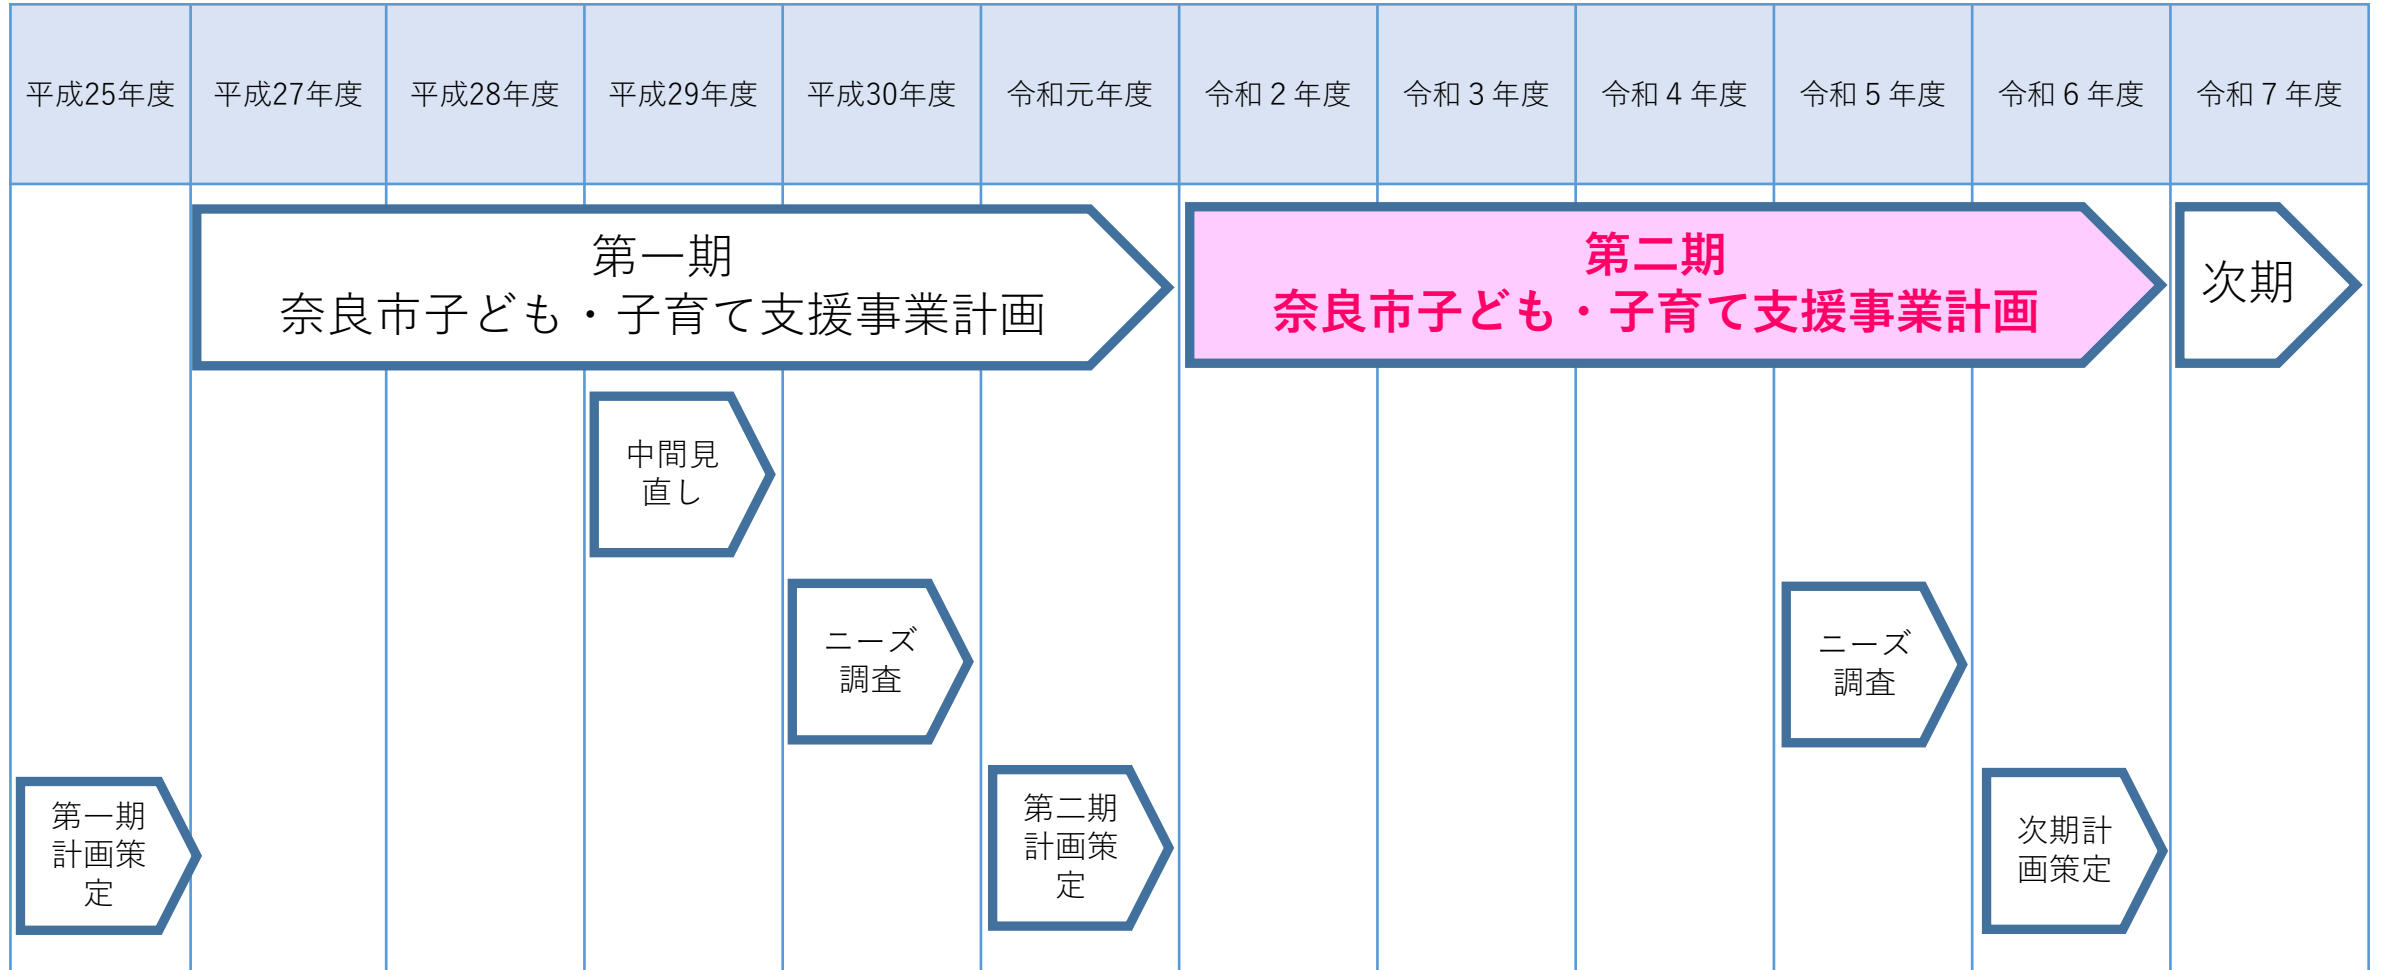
| 平成25年度 | 平成27年度 | 平成28年度 | 平成29年度 | 平成30年度 | 令和元年度 | 令和２年度 | 令和３年度 | 令和４年度 | 令和５年度 | 令和６年度 | 令和７年度 |
|---|---|---|---|---|---|---|---|---|---|---|---|

第一期
奈良市子ども・子育て支援事業計画

第二期
奈良市子ども・子育て支援事業計画

次期

中間見直し

ニーズ調査

ニーズ調査

第一期計画策定

第二期計画策定

次期計画策定